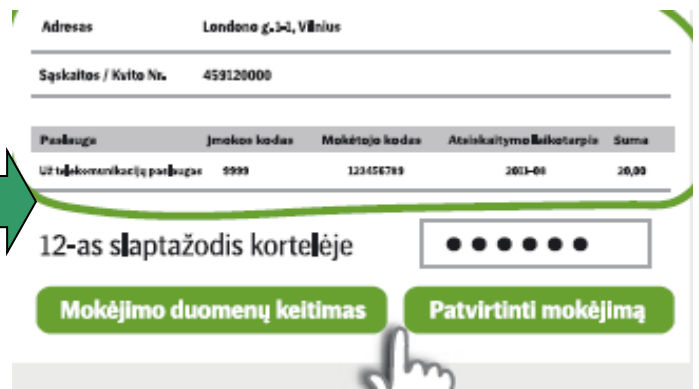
| Adresas | Londono g. 5-1, Vilnius |
|---|---|
| Sąskaitos / Kvito Nr. | 459120000 |

| Paslauga | Įmokos kodas | Mokėtojo kodas | Atsiskaitymo laikotarpis | Suma |
|---|---|---|---|---|
| Už telekomunikacijų paslaugas | 9999 | 123456789 | 2003-08 | 20,00 |

12-as slaptažodis kortelėje ••••••

Mokėjimo duomenų keitimas

Patvirtinti mokėjimą